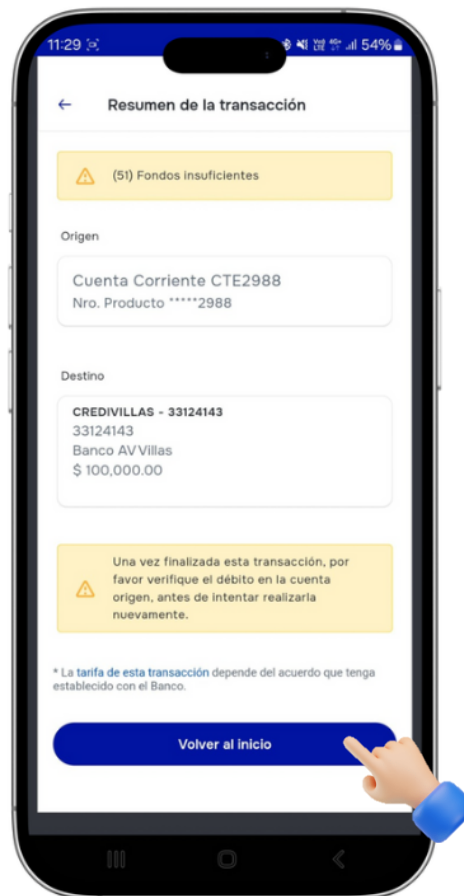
11:29 54%

Resumen de la transacción

(51) Fondos insuficientes

Origen

Cuenta Corriente CTE2988
Nro. Producto *****2988

Destino

CREDIVILLAS - 33124143
33124143
Banco AV Villas
$ 100,000.00

Una vez finalizada esta transacción, por favor verifique el débito en la cuenta origen, antes de intentar realizarla nuevamente.

* La tarifa de esta transacción depende del acuerdo que tenga establecido con el Banco.

Volver al inicio